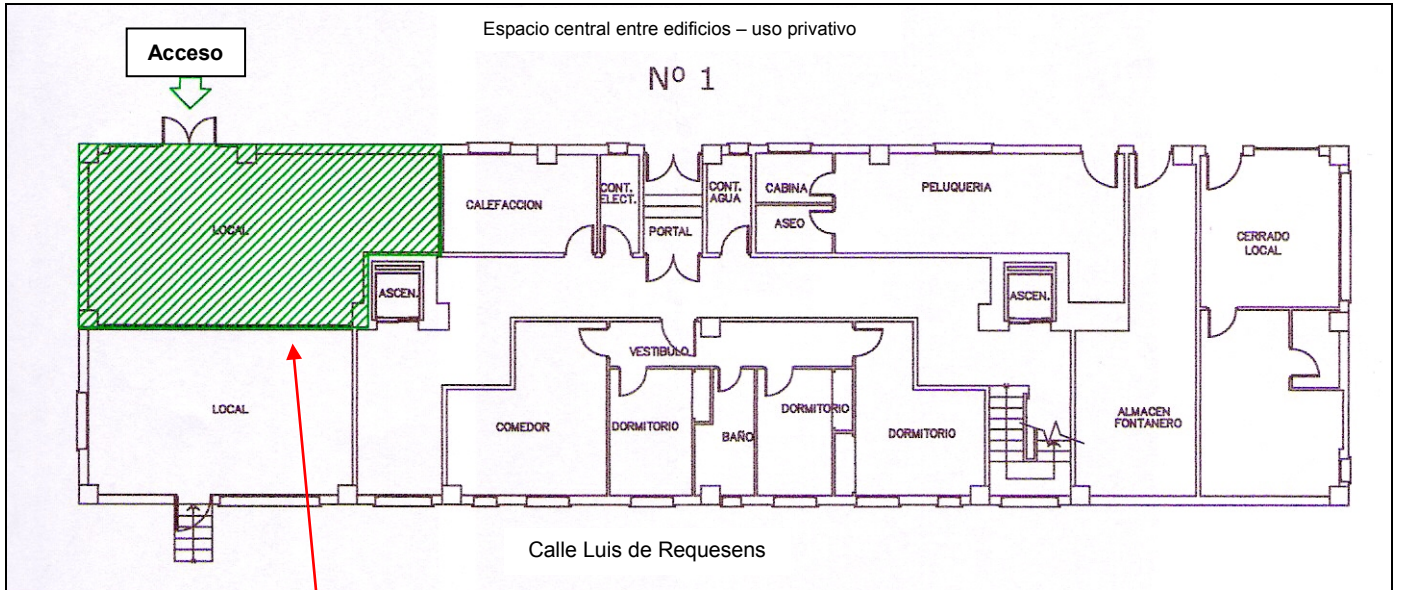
Espacio central entre edificios – uso privativo

Acceso

Nº 1

LOCAL

CALEFACCION

CONT. ELECT.

PORTAL

CONT. AGUA

CABINA

ASEO

PELUQUERIA

CERRADO LOCAL

ASCEN.

ASCEN.

VESTIBULO

LOCAL

COMEDOR

DORMITORIO

BAÑO

DORMITORIO

DORMITORIO

ALMACEN FONTANERO

Calle Luis de Requesens